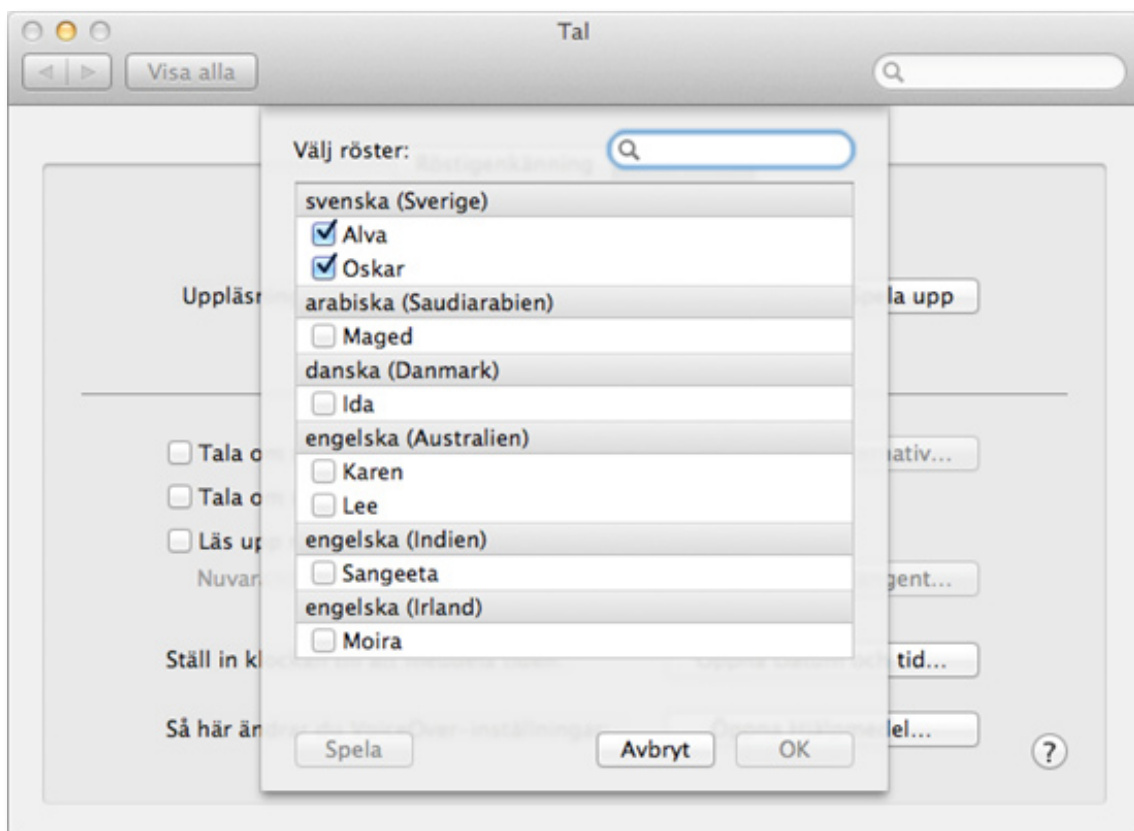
Tal

Visa alla

Välj röster:

Röstigenkänning

svenska (Sverige)
Alva
Oskar
arabiska (Saudiarabien)
Maged
danska (Danmark)
Ida
engelska (Australien)
Karen
Lee
engelska (Indien)
Sangeeta
engelska (Irland)
Moira

Uppläsn

pela upp

Tala o

ativ...

Tala o

Läs up

Nuvar

gent...

Ställ in k

tid...

Så här än

el...

Spela

Avbryt

OK

?